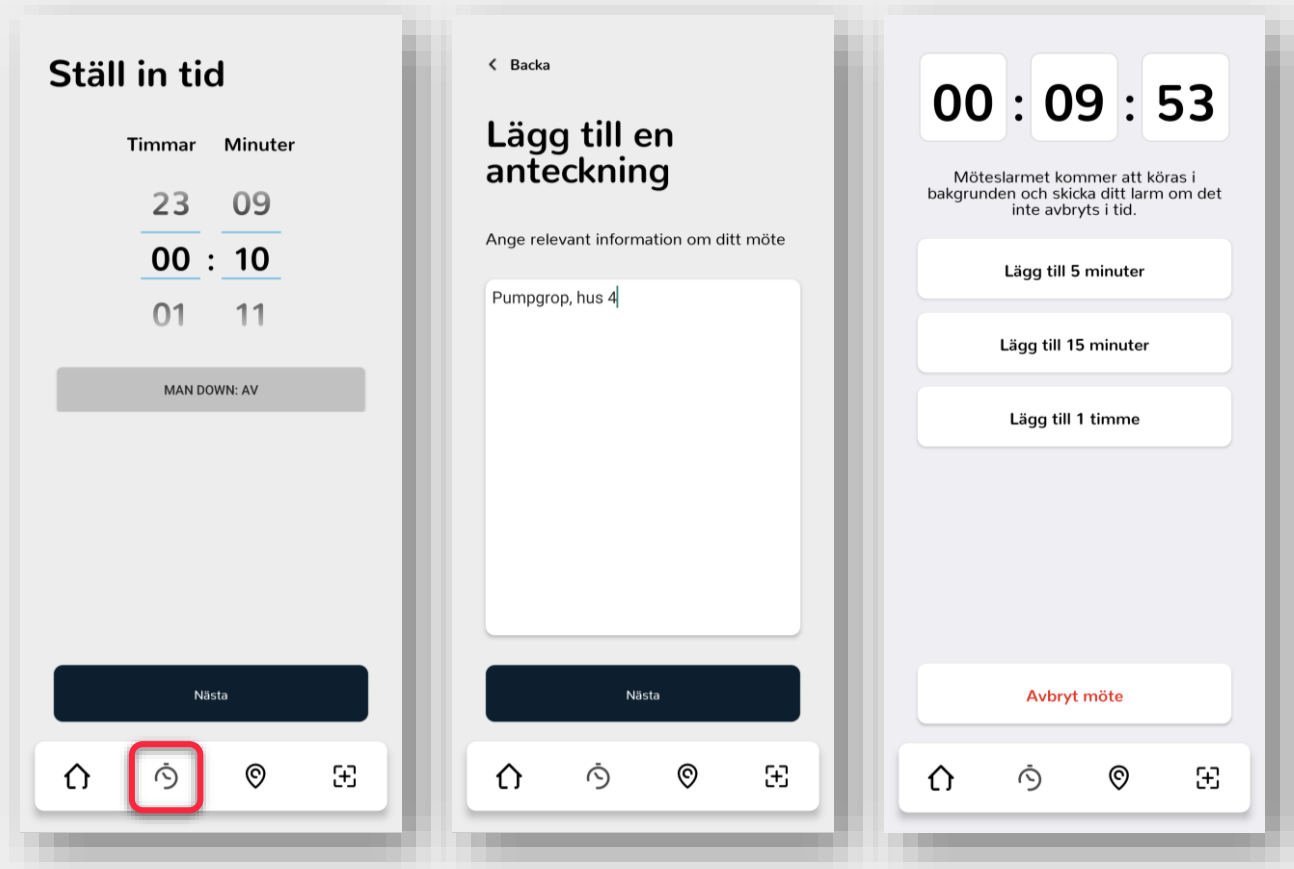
Ställ in tid

Timmar Minuter

23 09

00 : 10

01 11

MAN DOWN: AV

Nästa

Backa

Lägg till en anteckning

Ange relevant information om ditt möte

Pumpgrop, hus 4

Nästa

00 : 09 : 53

Möteslarmet kommer att köras i bakgrunden och skicka ditt larm om det inte avbryts i tid.

Lägg till 5 minuter

Lägg till 15 minuter

Lägg till 1 timme

Avbryt möte